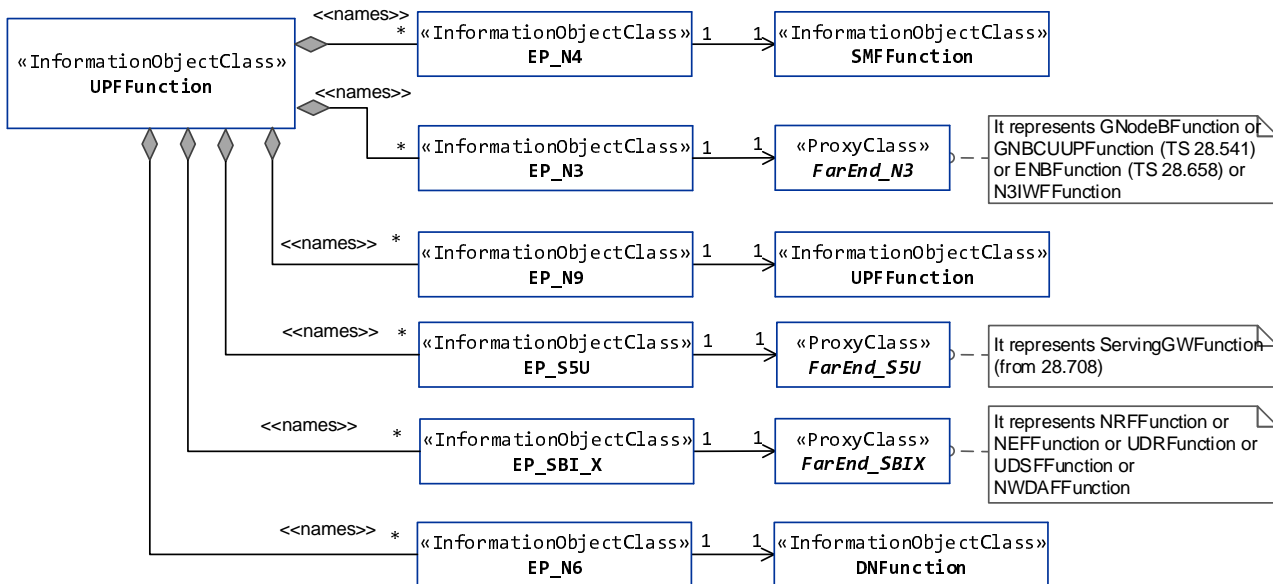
«InformationObjectClass»
UPFFunction

<<names>>
*
«InformationObjectClass»
EP_N4
1
1
«InformationObjectClass»
SMFFunction

<<names>>
*
«InformationObjectClass»
EP_N3
1
1
«ProxyClass»
FarEnd_N3

It represents GNodeBFunction or GNBCUUPFunction (TS 28.541) or ENBFunction (TS 28.658) or N3IWFFunction

<<names>>
*
«InformationObjectClass»
EP_N9
1
1
«InformationObjectClass»
UPFFunction

<<names>>
*
«InformationObjectClass»
EP_S5U
1
1
«ProxyClass»
FarEnd_S5U

It represents ServingGWFunction (from 28.708)

<<names>>
*
«InformationObjectClass»
EP_SBI_X
1
1
«ProxyClass»
FarEnd_SBIX

It represents NRFFunction or NEFFunction or UDRFunction or UDSFFunction or NWDAFFunction

<<names>>
*
«InformationObjectClass»
EP_N6
1
1
«InformationObjectClass»
DNFunction